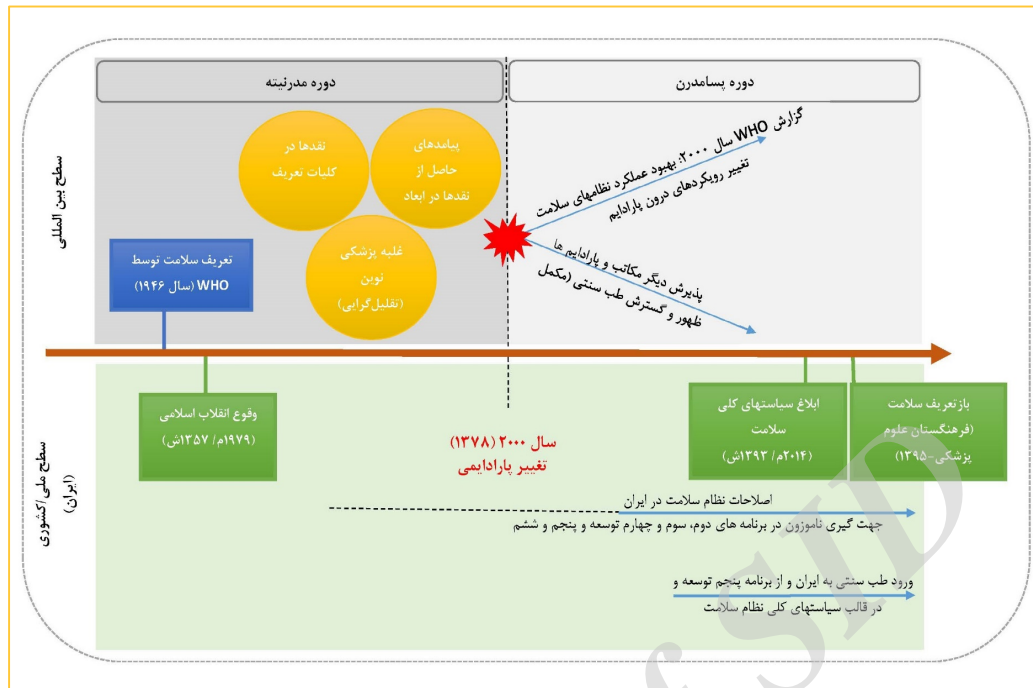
دوره مدرنیته

دوره پسامدرن

سطح بین المللی

نقدها در کلیات تعریف

پیامدهای حاصل از نقدها در ابعاد

غلبه پزشکی نوین (تقلیل‌گرایی)

تعریف سلامت توسط WHO (سال ۱۹۴۶)

گزارش WHO سال ۲۰۰۰: بهبود عملکرد نظامهای سلامت

تغییر رویکردهای درون پارادایم

پذیرش دیگر مکاتب و پارادایم ها

ظهور و گسترش طب سنتی (مکمل)

سطح ملی/کشوری (ایران)

وقوع انقلاب اسلامی (۱۹۷۹م/ ۱۳۵۷ش)

سال ۲۰۰۰ (۱۳۷۸)
تغییر پارادایمی

ابلاغ سیاستهای کلی سلامت (۲۰۱۴م/ ۱۳۹۳ش)

بازتعریف سلامت (فرهنگستان علوم پزشکی-۱۳۹۵)

اصلاحات نظام سلامت در ایران

جهت گیری ناموزون در برنامه های دوم، سوم و چهارم توسعه و پنجم و ششم

ورود طب سنتی به ایران و از برنامه پنجم توسعه و در قالب سیاستهای کلی نظام سلامت

SID